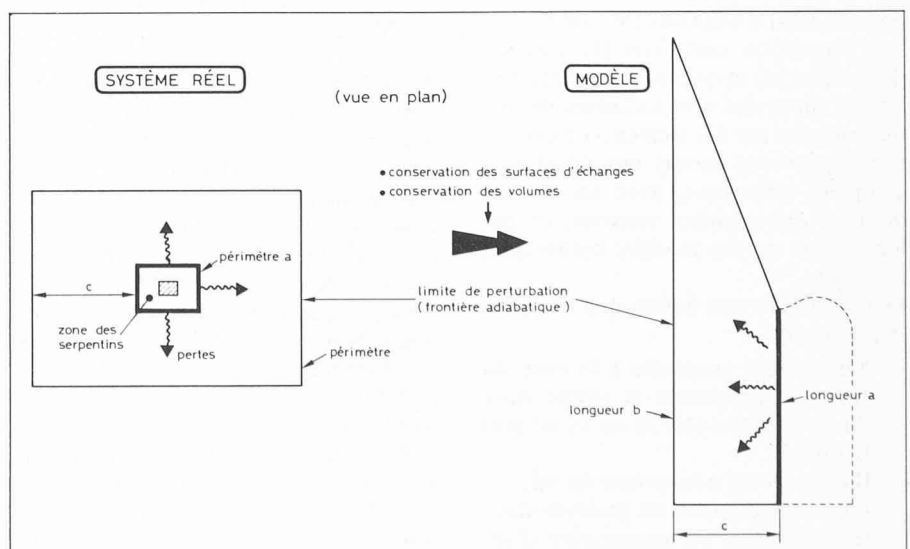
SYSTÈME RÉEL

MODÈLE

(vue en plan)

• conservation des surfaces d'échanges
• conservation des volumes

c

périmètre a

zone des serpentins

pertes

périmètre

limite de perturbation (frontière adiabatique)

longueur b

longueur a

c